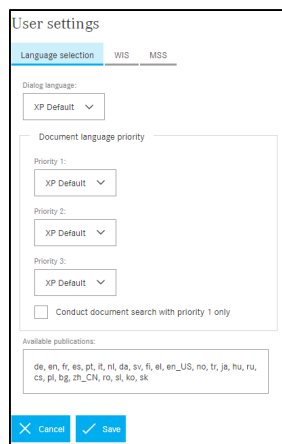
User settings

Language selection WIS MSS

Dialog language:

XP Default

Document language priority

Priority 1:

XP Default

Priority 2:

XP Default

Priority 3:

XP Default

Conduct document search with priority 1 only

Available publications:

de, en, fr, es, pt, it, nl, da, sv, fi, el, en_US, no, tr, ja, hu, ru, cs, pl, bg, zh_CN, ro, sl, ko, sk

Cancel Save